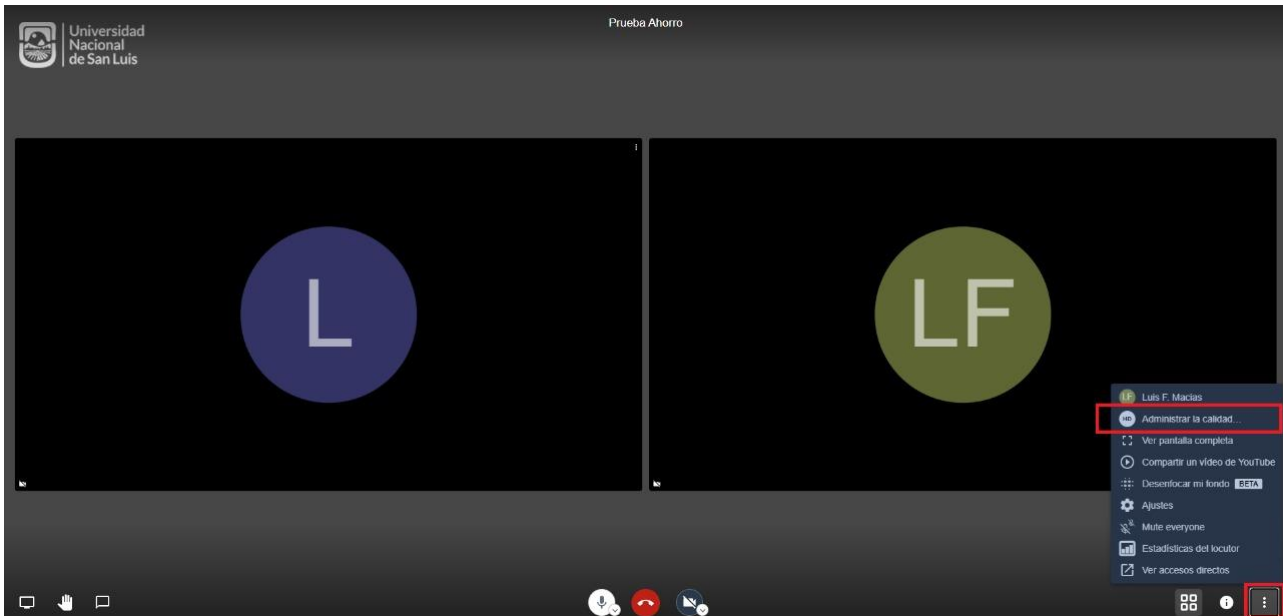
Universidad Nacional de San Luis

Prueba Ahorro

L

LF

LF Luis F. Macias
HD Administrar la calidad...
Ver pantalla completa
Compartir un video de YouTube
Desenfocar mi fondo BETA
Ajustes
Mute everyone
Estadísticas del locutor
Ver accesos directos